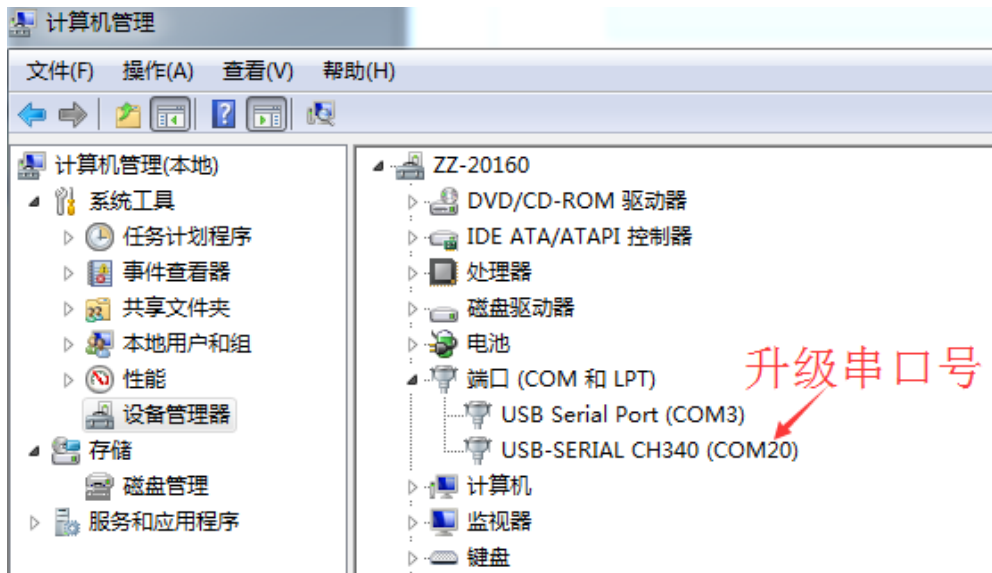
计算机管理

文件(F) 操作(A) 查看(V) 帮助(H)

计算机管理(本地)
系统工具
任务计划程序
事件查看器
共享文件夹
本地用户和组
性能
设备管理器
存储
磁盘管理
服务和应用程序

ZZ-20160
DVD/CD-ROM 驱动器
IDE ATA/ATAPI 控制器
处理器
磁盘驱动器
电池
端口 (COM 和 LPT)
USB Serial Port (COM3)
USB-SERIAL CH340 (COM20)
计算机
监视器
键盘

升级串口号